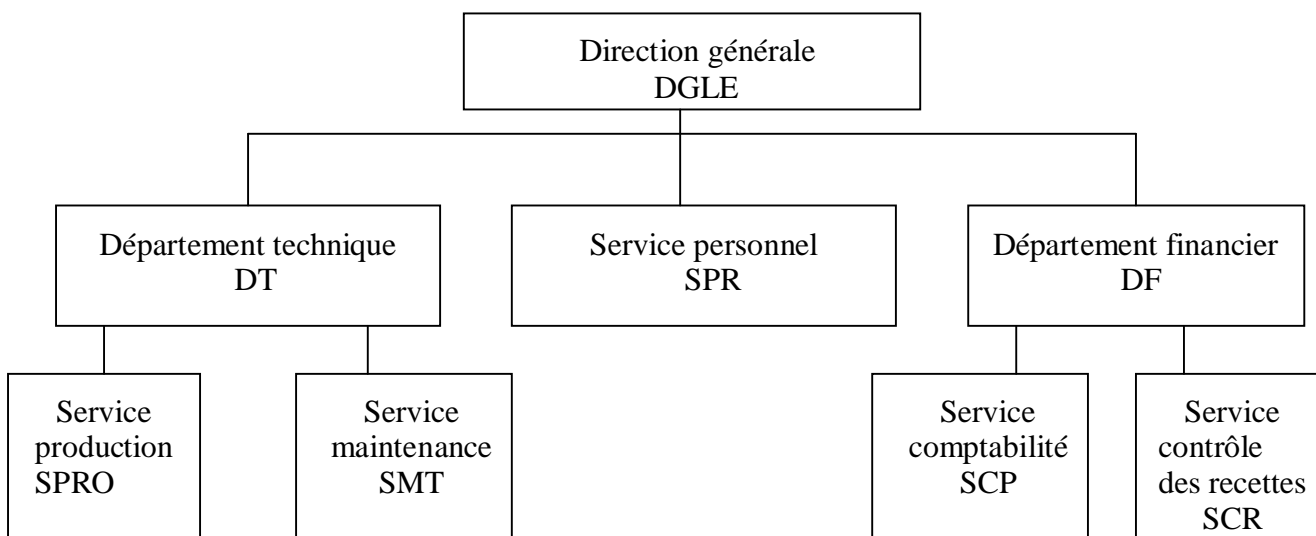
Direction générale
DGLE

Département technique
DT

Service personnel
SPR

Département financier
DF

Service
production
SPRO

Service
maintenance
SMT

Service
comptabilité
SCP

Service
contrôle
des recettes
SCR